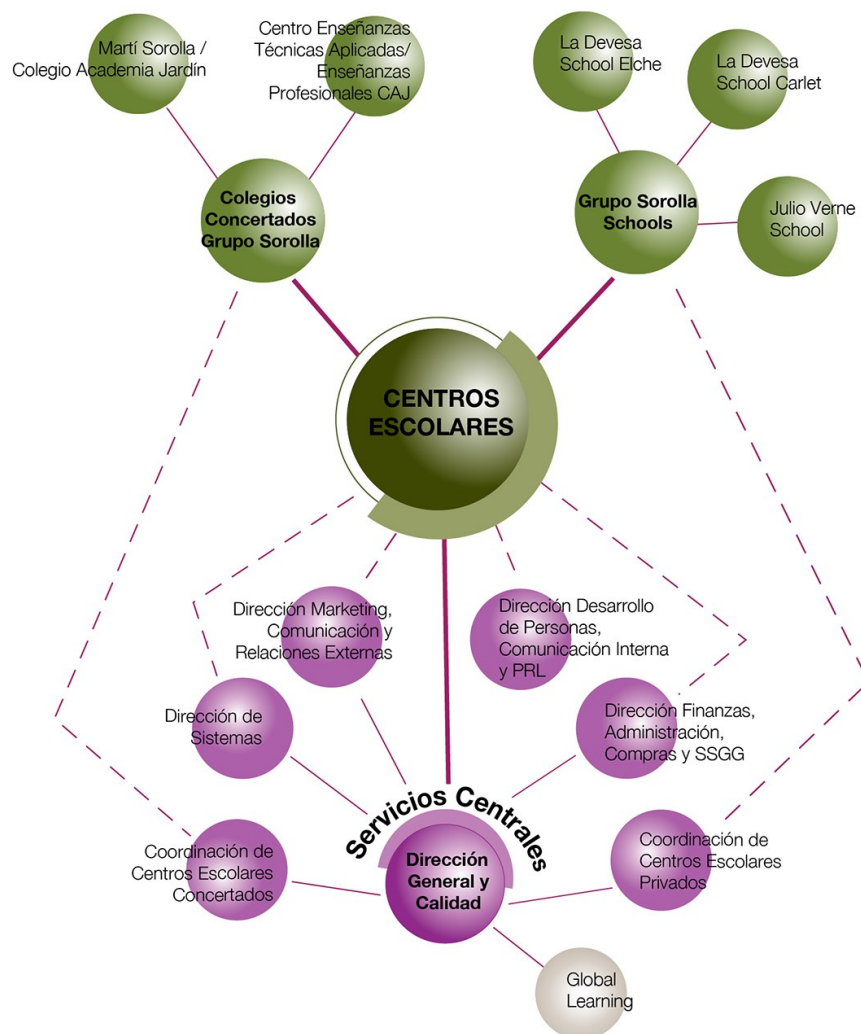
Martí Sorolla / Colegio Academia Jardín

Centro Enseñanzas Técnicas Aplicadas/ Enseñanzas Profesionales CAJ

La Devesa School Elche

La Devesa School Carlet

Colegios Concertados Grupo Sorolla

Grupo Sorolla Schools

Julio Verne School

CENTROS ESCOLARES

Dirección Marketing, Comunicación y Relaciones Externas

Dirección Desarrollo de Personas, Comunicación Interna y PRL

Dirección de Sistemas

Dirección Finanzas, Administración, Compras y SSGG

Servicios Centrales

Coordinación de Centros Escolares Concertados

Dirección General y Calidad

Coordinación de Centros Escolares Privados

Global Learning